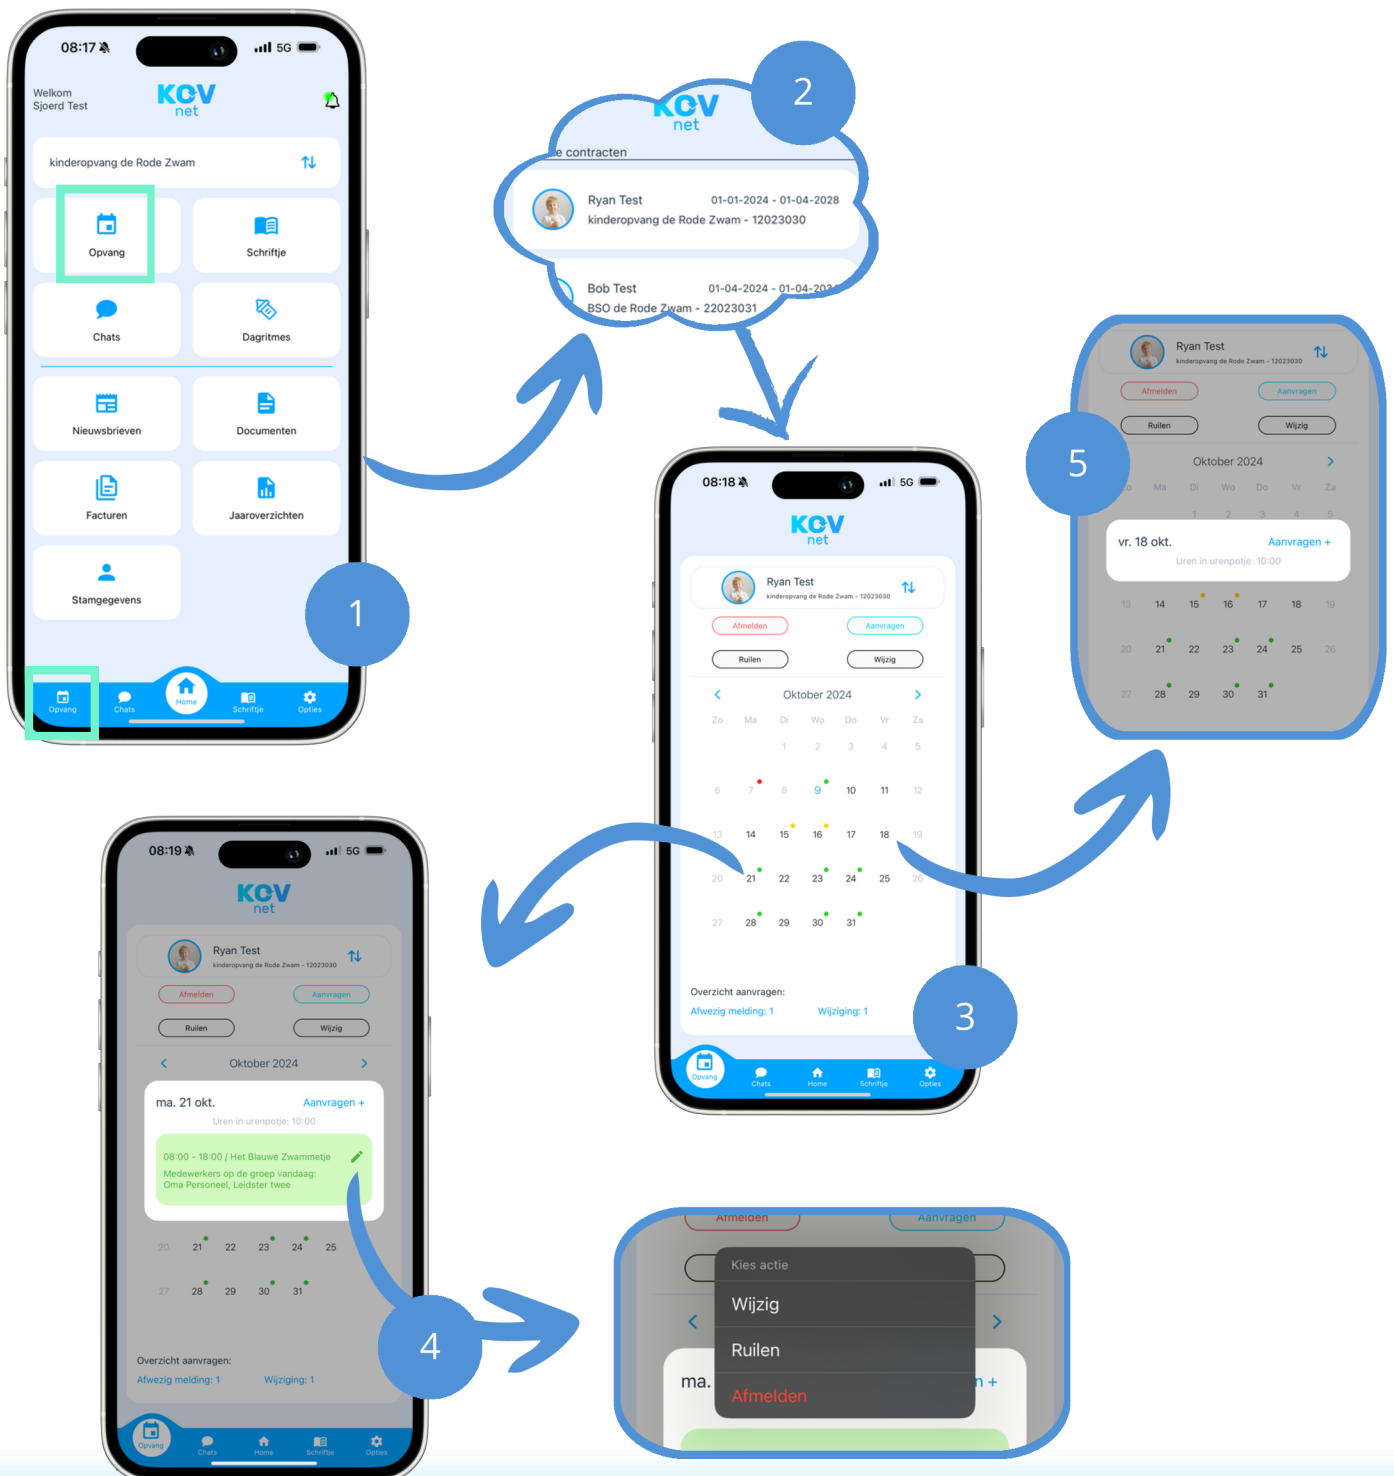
08:17 5G
Welkom
Sjoerd Test
KOV net
kinderopvang de Rode Zwam
Opvang
Schriftje
Chats
Dagritmes
Nieuwsbrieven
Documenten
Facturen
Jaaroverzichten
Stamgegevens
Opvang Chats Home Schriftje Opties
1

2
KOV net
e contracten
Ryan Test 01-01-2024 - 01-04-2028
kinderopvang de Rode Zwam - 12023030
Bob Test 01-04-2024 - 01-04-202
BSO de Rode Zwam - 22023031

08:18 5G
KOV net
Ryan Test
kinderopvang de Rode Zwam - 12023030
Afmelden Aanvragen
Ruilen Wijzig
Oktober 2024
Zo Ma Di Wo Do Vr Za
1 2 3 4 5
6 7 8 9 10 11 12
13 14 15 16 17 18 19
20 21 22 23 24 25 26
27 28 29 30 31
Overzicht aanvragen:
Afwezig melding: 1 Wijziging: 1
Opvang Chats Home Schriftje Opties
3

Ryan Test
kinderopvang de Rode Zwam - 12023030
Afmelden Aanvragen
Ruilen Wijzig
Oktober 2024
Zo Ma Di Wo Do Vr Za
1 2 3 4 5
vr. 18 okt. Aanvragen +
Uren in urenpotje: 10:00
13 14 15 16 17 18 19
20 21 22 23 24 25 26
27 28 29 30 31
5

08:19 5G
KOV net
Ryan Test
kinderopvang de Rode Zwam - 12023030
Afmelden Aanvragen
Ruilen Wijzig
Oktober 2024
ma. 21 okt. Aanvragen +
Uren in urenpotje: 10:00
08:00 - 18:00 / Het Blauwe Zwammetje
Medewerkers op de groep vandaag:
Oma Personeel, Leidster twee
20 21 22 23 24 25
27 28 29 30 31
Overzicht aanvragen:
Afwezig melding: 1 Wijziging: 1
Opvang Chats Home Schriftje Opties
4

Afmelden Aanvragen
Kies actie
Wijzig
Ruilen
Afmelden
ma. n +